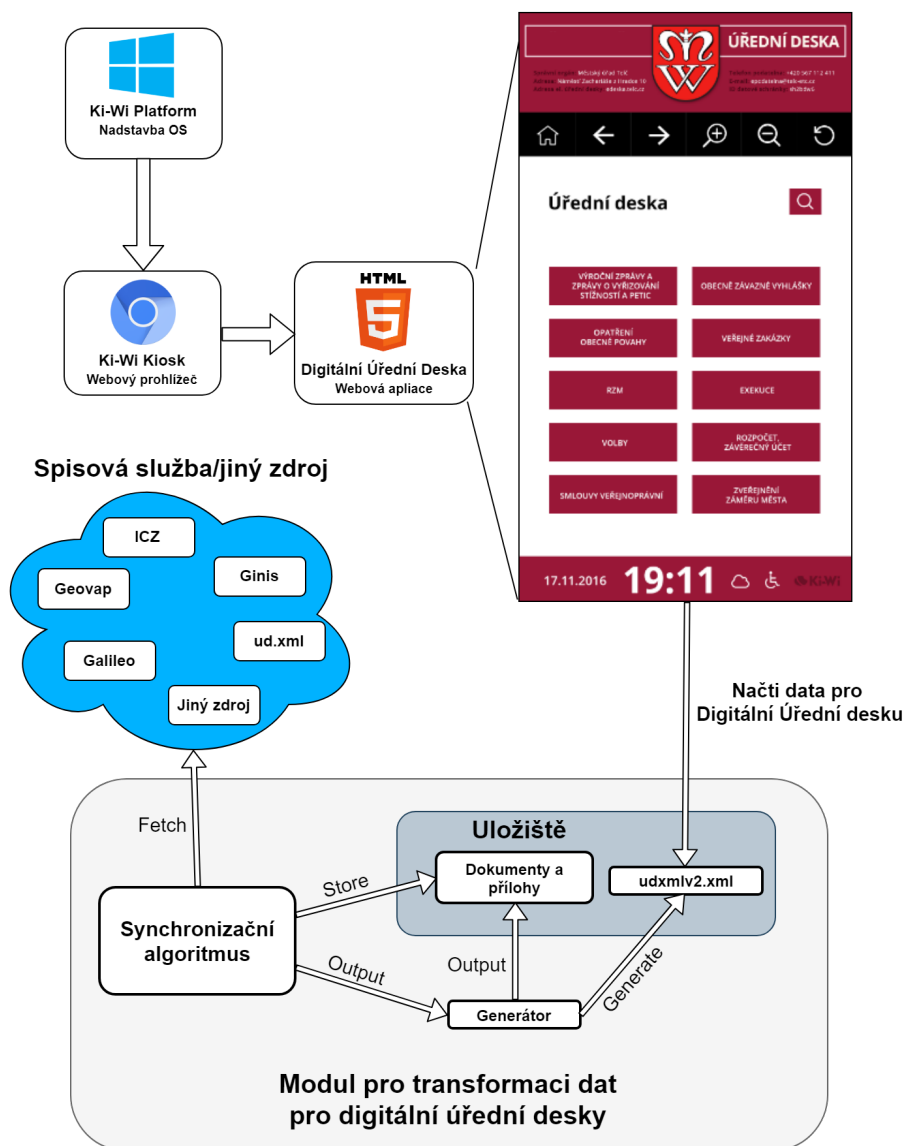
Ki-Wi Platform
Nadstavba OS

Ki-Wi Kiosk
Webový prohlížeč

HTML
Digitální Úřední Deska
Webová apliace

ÚŘEDNÍ DESKA

Úřední deska

VÝROČNÍ ZPRÁVY A ZPRÁVY O VYŘIZOVÁNÍ STÍŽNOSTÍ A PETIC
OBECNĚ ZÁVAZNÉ VYHLÁŠKY
OPATŘENÍ OBECNÉ POVAHY
VEŘEJNÉ ZAKÁZKY
RZM
EXEKUCE
VOLBY
ROZPOČET, ZÁVĚREČNÝ ÚČET
SMLOUVY VEŘEJNOPRÁVNÍ
ZVEŘEJNĚNÍ ZÁMĚRU MĚSTA

17.11.2016 19:11 KI-WI

Spisová služba/jiný zdroj

ICZ
Geovap
Ginis
ud.xml
Galileo
Jiný zdroj

Načti data pro Digitální Úřední desku

Fetch

Uložiště

Dokumenty a přílohy
udxmlv2.xml

Store

Synchronizační algoritmus

Output

Output

Generate

Generátor

Modul pro transformaci dat pro digitální úřední desky